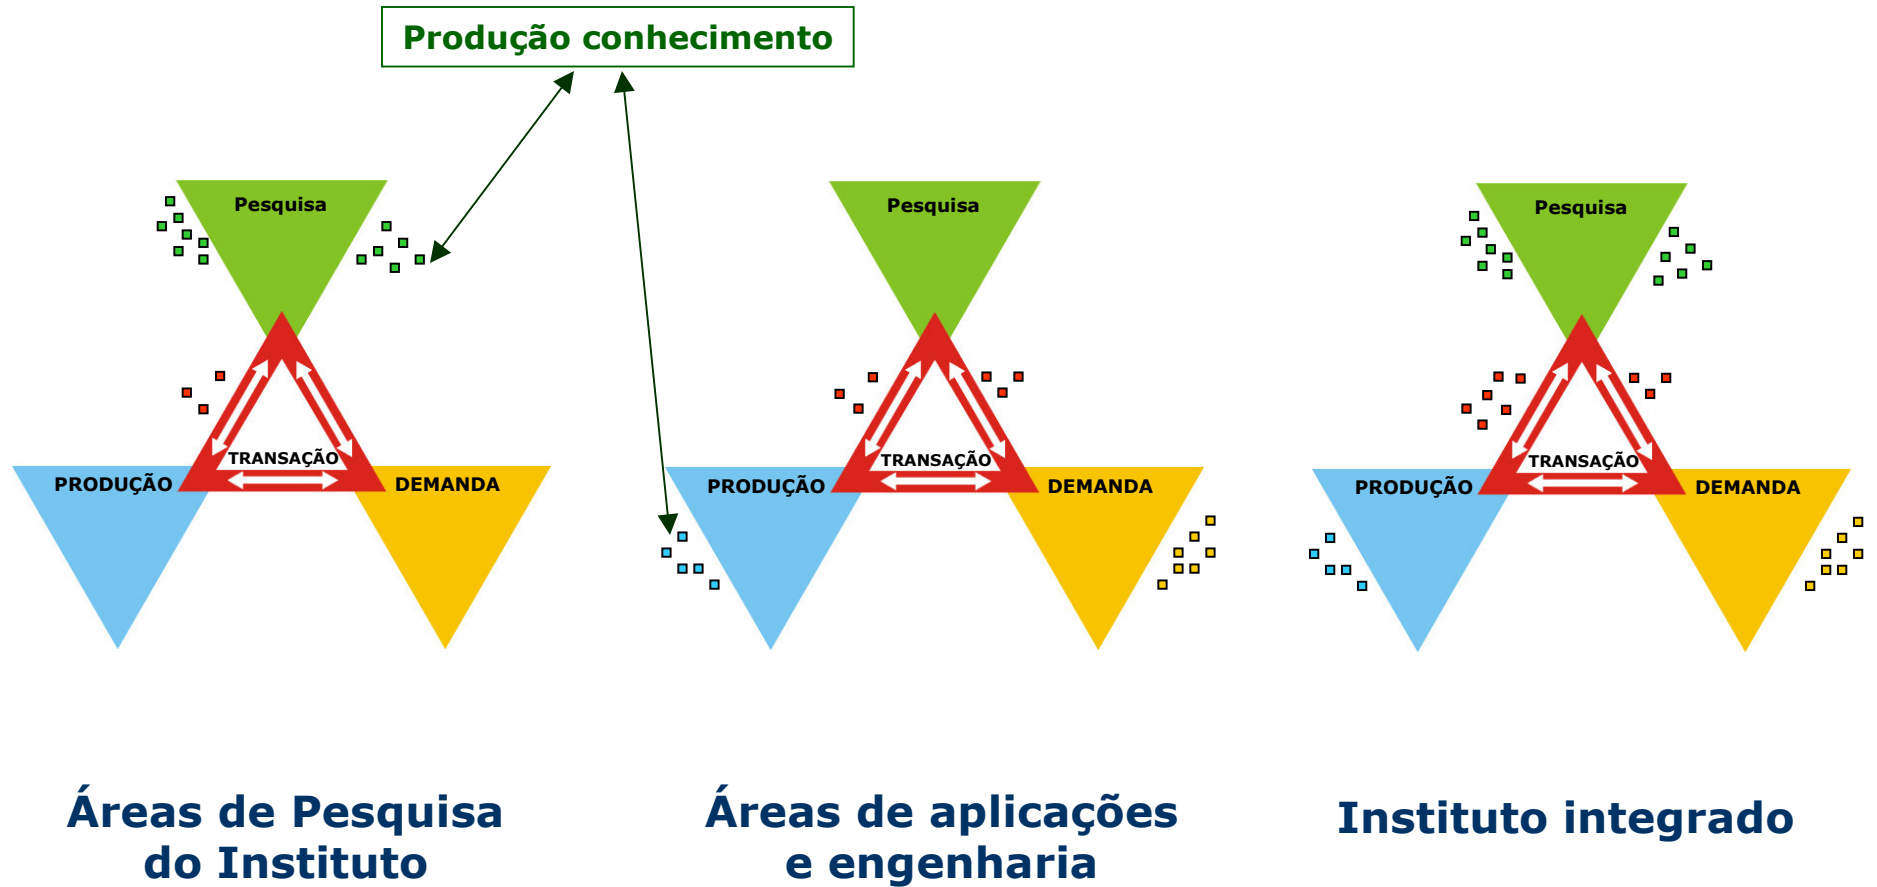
Produção conhecimento

Pesquisa

TRANSAÇÃO

PRODUÇÃO

DEMANDA

Pesquisa

TRANSAÇÃO

PRODUÇÃO

DEMANDA

Pesquisa

TRANSAÇÃO

PRODUÇÃO

DEMANDA

Áreas de Pesquisa do Instituto

Áreas de aplicações e engenharia

Instituto integrado